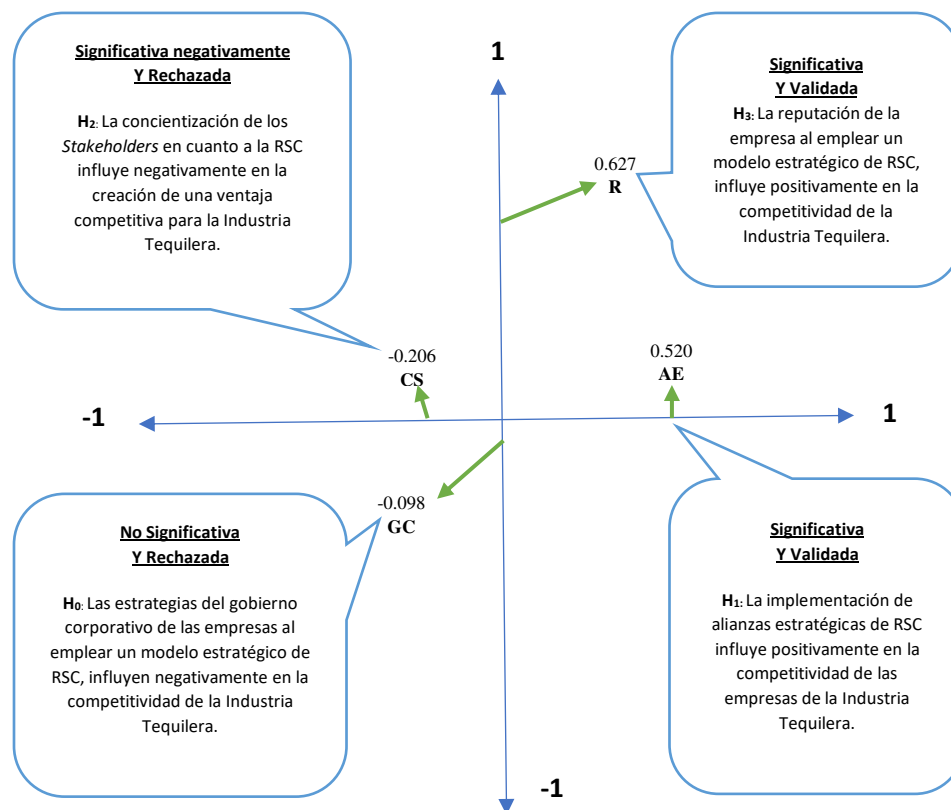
Significativa negativamente
Y Rechazada

$H_2$: La concientización de los *Stakeholders* en cuanto a la RSC influye negativamente en la creación de una ventaja competitiva para la Industria Tequilera.

1

Significativa
Y Validada

$H_3$: La reputación de la empresa al emplear un modelo estratégico de RSC, influye positivamente en la competitividad de la Industria Tequilera.

0.627
R

-0.206
CS

0.520
AE

-1

1

-0.098
GC

No Significativa
Y Rechazada

$H_0$: Las estrategias del gobierno corporativo de las empresas al emplear un modelo estratégico de RSC, influyen negativamente en la competitividad de la Industria Tequilera.

Significativa
Y Validada

$H_1$: La implementación de alianzas estratégicas de RSC influye positivamente en la competitividad de las empresas de la Industria Tequilera.

-1